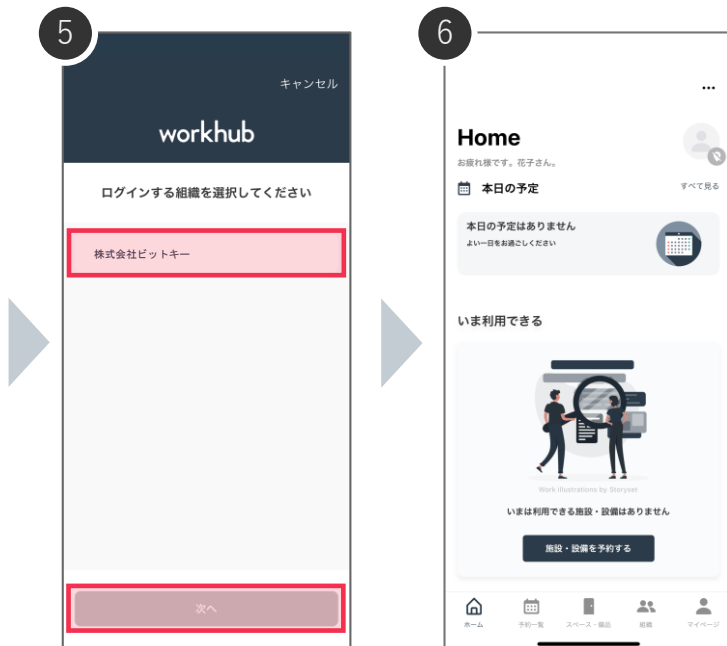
5

キャンセル

workhub

ログインする組織を選択してください

株式会社ビットキー

次へ

6

...

Home

お疲れ様です。花子さん。

本日の予定

すべて見る

本日の予定はありません

よい一日をお過ごしください

いま利用できる

Work illustrations by Storyset

いまは利用できる施設・設備はありません

施設・設備を予約する

ホーム

予約一覧

スペース・備品

組織

マイページ